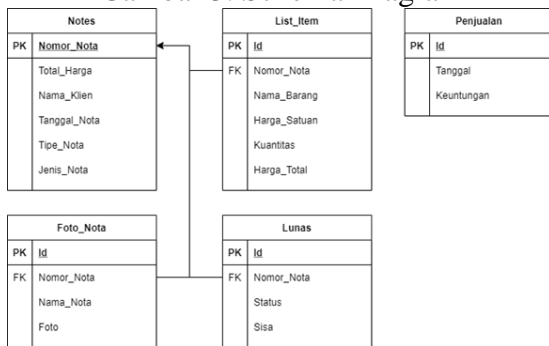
Notes

| PK | Nomor_Nota |
|---|---|
| | Total_Harga |
| | Nama_Klien |
| | Tanggal_Nota |
| | Tipe_Nota |
| | Jenis_Nota |

List_Item

| PK | Id |
|---|---|
| FK | Nomor_Nota |
| | Nama_Barang |
| | Harga_Satuan |
| | Kuantitas |
| | Harga_Total |

Penjualan

| PK | Id |
|---|---|
| | Tanggal |
| | Keuntungan |

Foto_Nota

| PK | Id |
|---|---|
| FK | Nomor_Nota |
| | Nama_Nota |
| | Foto |

Lunas

| PK | Id |
|---|---|
| FK | Nomor_Nota |
| | Status |
| | Sisa |